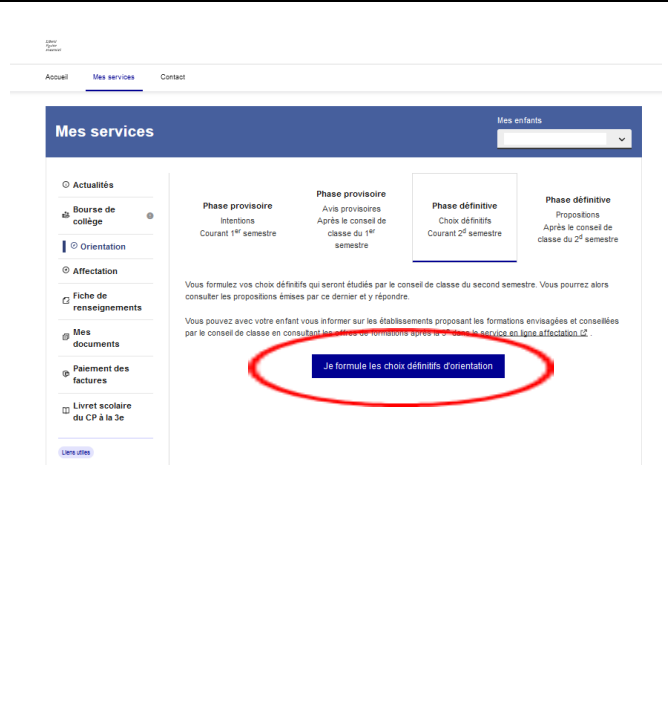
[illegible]

Accueil Mes services Contact

Mes services

Mes enfants

Actualités

Bourse de collège

Orientation

Affectation

Fiche de renseignements

Mes documents

Paiement des factures

Livret scolaire du CP à la 3e

Liens utiles

Phase provisoire
Intentions
Courant 1$^{er}$ semestre

Phase provisoire
Avis provisoires
Après le conseil de classe du 1$^{er}$ semestre

Phase définitive
Choix définitifs
Courant 2$^{d}$ semestre

Phase définitive
Propositions
Après le conseil de classe du 2$^{d}$ semestre

Vous formulez vos choix définitifs qui seront étudiés par le conseil de classe du second semestre. Vous pourrez alors consulter les propositions émises par ce dernier et y répondre.

Vous pouvez avec votre enfant vous informer sur les établissements proposant les formations envisagées et conseillées par le conseil de classe en consultant les offres de formations après la 3$^{e}$ dans le service en ligne affectation .

Je formule les choix définitifs d'orientation